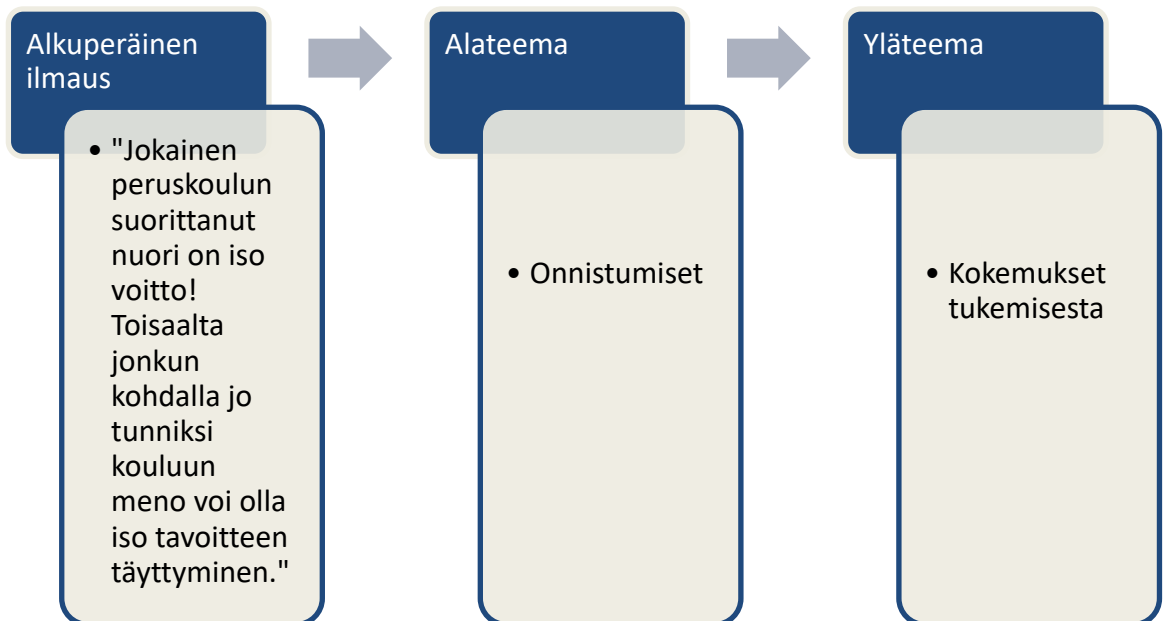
Alkuperäinen ilmaus

• "Jokainen peruskoulun suorittanut nuori on iso voitto! Toisaalta jonkun kohdalla jo tunniksi kouluun meno voi olla iso tavoitteen täyttyminen."

Alateema

• Onnistumiset

Yläteema

• Kokemukset tukemisesta